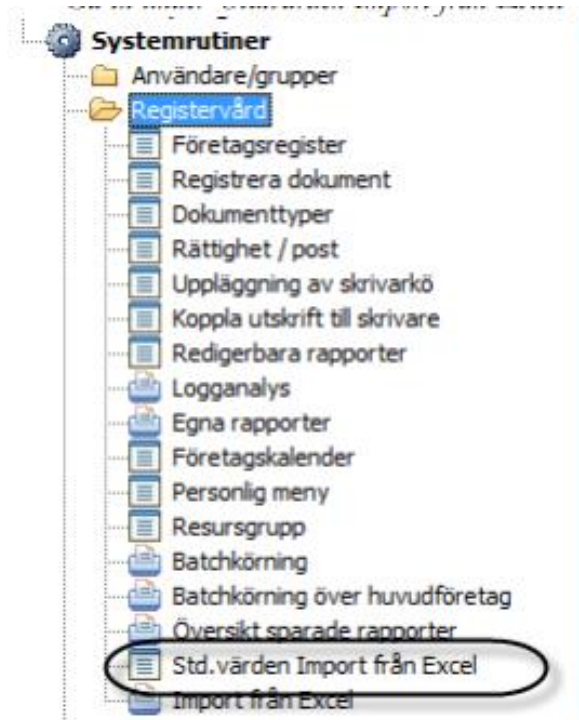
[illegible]

Systemrutiner
Användare/grupper
Registervård
Företagsregister
Registrera dokument
Dokumenttyper
Rättighet / post
Uppläggning av skrivarkö
Koppla utskrift till skrivare
Redigerbara rapporter
Logganalys
Egna rapporter
Företagskalender
Personlig meny
Resursgrupp
Batchkörning
Batchkörning över huvudföretag
Översikt sparade rapporter
Std.värden Import från Excel
Import från Excel